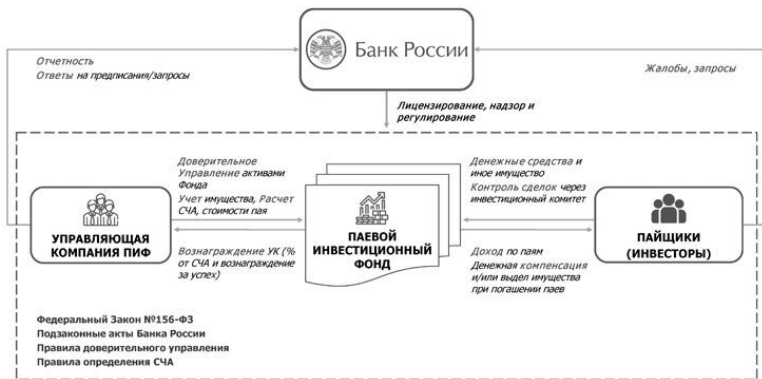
Банк России

Отчетность
Ответы на предписания/запросы

Жалобы, запросы

Лицензирование, надзор и регулирование

Доверительное Управление активами Фонда
Учет имущества, Расчет СЧА, стоимости пая

Вознаграждение УК (% от СЧА и вознаграждение за успех)

УПРАВЛЯЮЩАЯ КОМПАНИЯ ПИФ

ПАЕВОЙ ИНВЕСТИЦИОННЫЙ ФОНД

Денежные средства и иное имущество
Контроль сделок через инвестиционный комитет

Доход по паям
Денежная компенсация и/или выдел имущества при погашении паев

ПАЙЩИКИ (ИНВЕСТОРЫ)

Федеральный Закон №156-ФЗ
Подзаконные акты Банка России
Правила доверительного управления
Правила определения СЧА